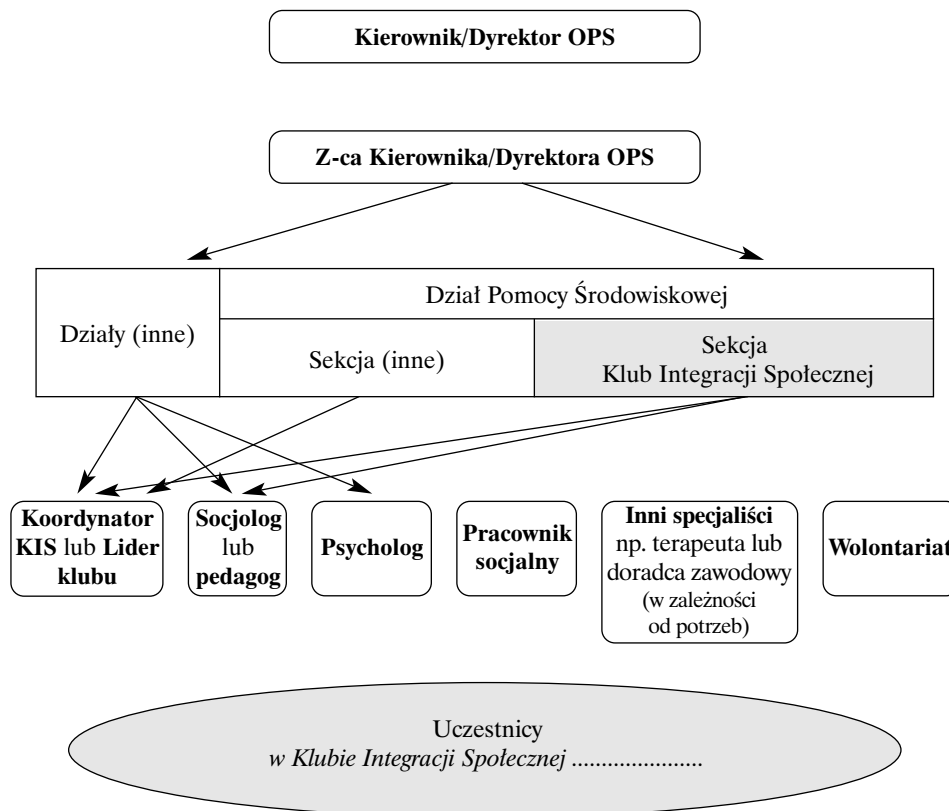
Kierownik/Dyrektor OPS

Z-ca Kierownika/Dyrektora OPS

Działy (inne)

Dział Pomocy Środowiskowej

Sekcja (inne)

Sekcja
Klub Integracji Społecznej

Koordynator KIS lub Lider klubu

Socjolog lub pedagog

Psycholog

Pracownik socjalny

Inni specjaliści np. terapeuta lub doradca zawodowy (w zależności od potrzeb)

Wolontariat

Uczestnicy
w Klubie Integracji Społecznej ......................